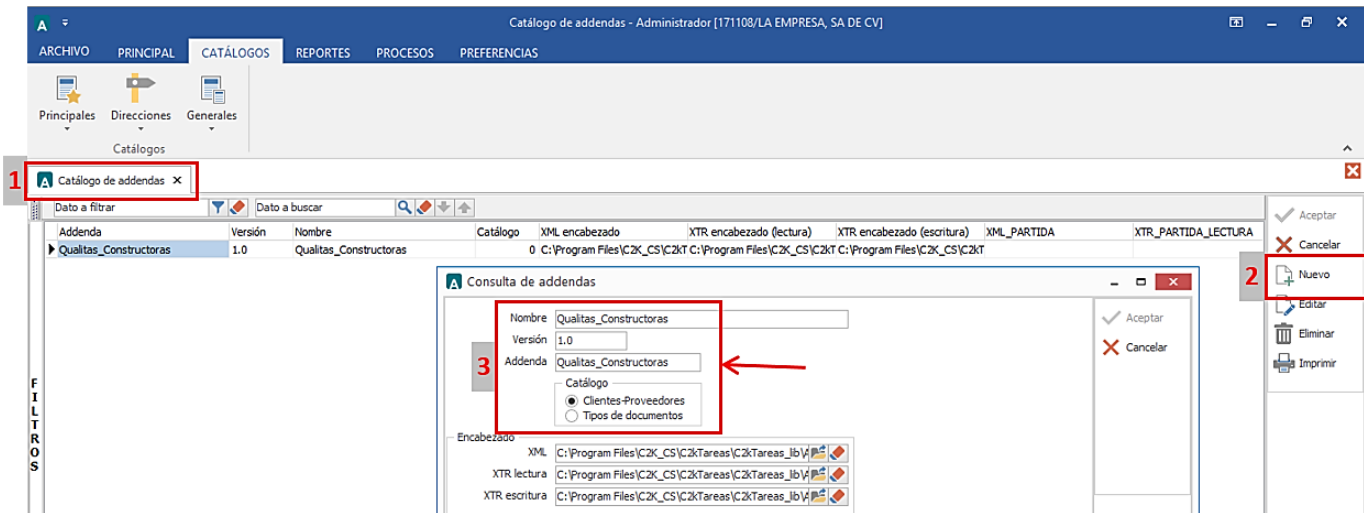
Catálogo de addendas - Administrador [171108/LA EMPRESA, SA DE CV]

ARCHIVO PRINCIPAL CATÁLOGOS REPORTES PROCESOS PREFERENCIAS

Principales Direcciones Generales
Catálogos

1 Catálogo de addendas ×

Dato a filtrar Dato a buscar

FILTROS

| Addenda | Versión | Nombre | Catálogo | XML encabezado | XTR encabezado (lectura) | XTR encabezado (escritura) | XML_PARTIDA | XTR_PARTIDA_LECTURA |
|---|---|---|---|---|---|---|---|---|
| Qualitas_Constructoras | 1.0 | Qualitas_Constructoras | 0 | C:\Program Files\C2K_CS\C2kT | C:\Program Files\C2K_CS\C2kT | C:\Program Files\C2K_CS\C2kT | | |

Aceptar
Cancelar
2 Nuevo
Editar
Eliminar
Imprimir

Consulta de addendas

Nombre Qualitas_Constructoras
Versión 1.0
3 Addenda Qualitas_Constructoras
Catálogo
Clientes-Proveedores
Tipos de documentos

Aceptar
Cancelar

Encabezado
XML C:\Program Files\C2K_CS\C2kTareas\C2kTareas_lib\
XTR lectura C:\Program Files\C2K_CS\C2kTareas\C2kTareas_lib\
XTR escritura C:\Program Files\C2K_CS\C2kTareas\C2kTareas_lib\